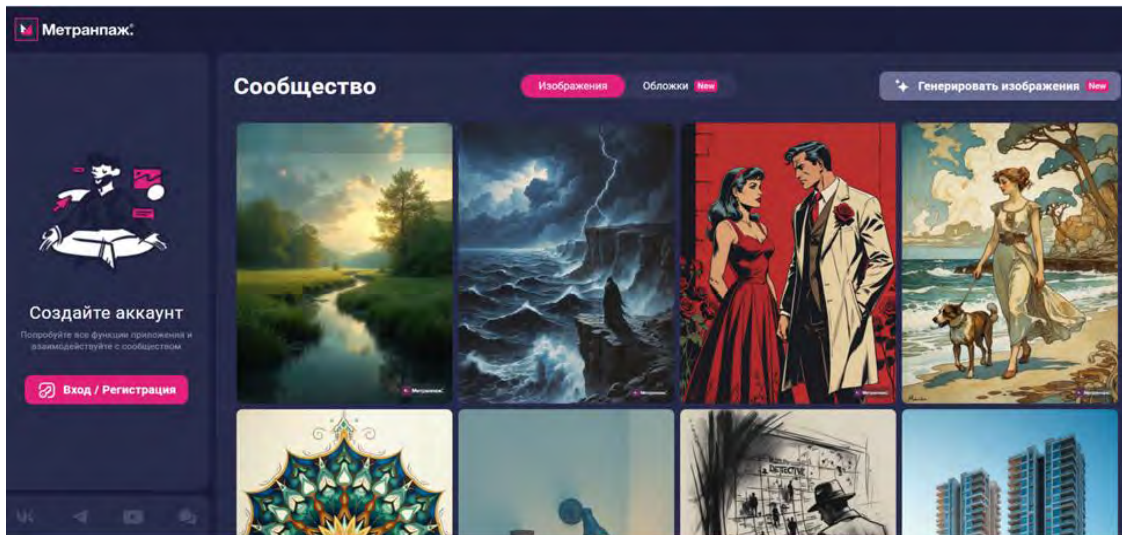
Метранпаж.

Сообщество

Изображения

Обложки New

Генерировать изображения New

Создайте аккаунт

Попробуйте все функции приложения и взаимодействуйте с сообществом

Вход / Регистрация

Метранпаж.

Метранпаж.

Метранпаж.

Метранпаж.

DETECTIVE